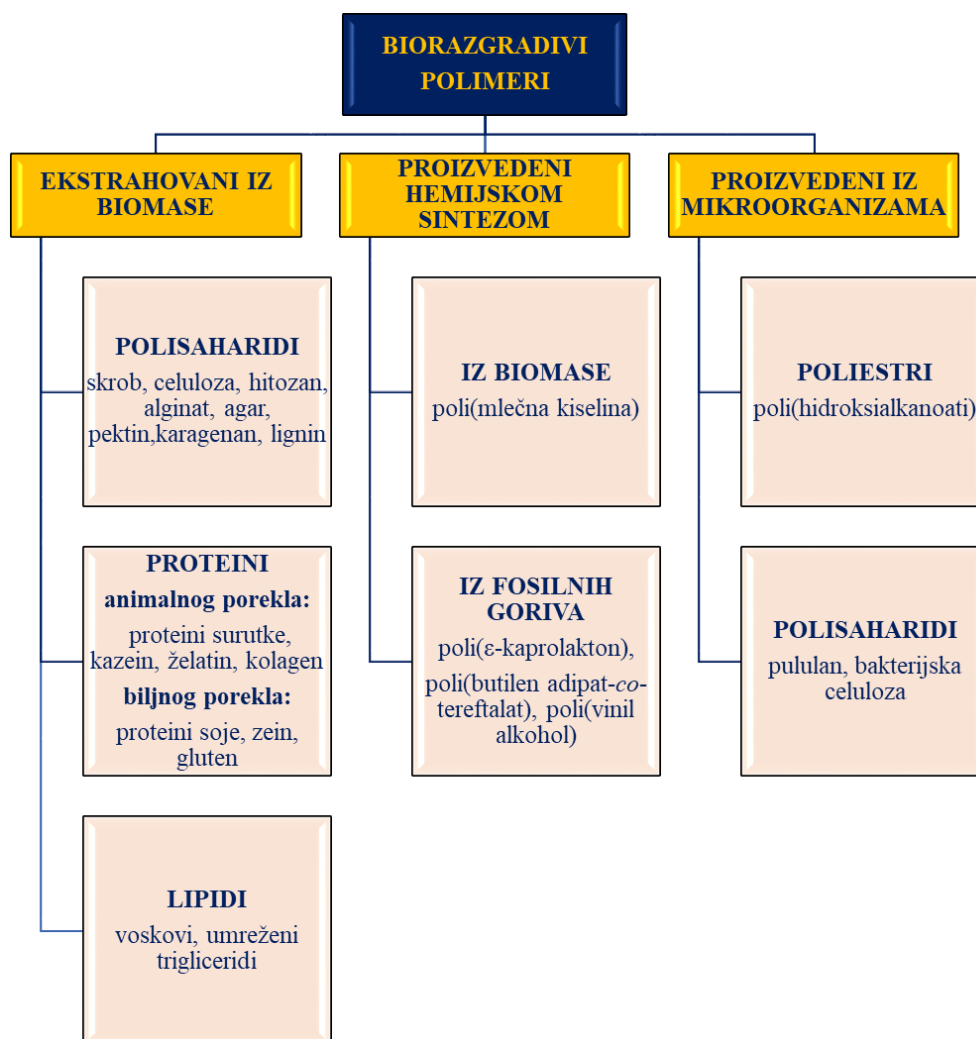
BIORAZGRADIVI POLIMERI

EKSTRAHOVANI IZ BIOMASE

POLISAHARIDI
skrob, celuloza, hitozan, alginat, agar, pektin,karagenan, lignin

PROTEINI
animalnog porekla:
proteini surutke, kazein, želatin, kolagen
biljnog porekla:
proteini soje, zein, gluten

LIPIDI
voskovi, umreženi trigliceridi

PROIZVEDENI HEMIJSKOM SINTEZOM

IZ BIOMASE
poli(mlečna kiselina)

IZ FOSILNIH GORIVA
poli(ε-kaprolakton), poli(butilen adipat-co-tereftalat), poli(vinil alkohol)

PROIZVEDENI IZ MIKROORGANIZAMA

POLIESTRI
poli(hidroksialkanoati)

POLISAHARIDI
pululan, bakterijska celuloza